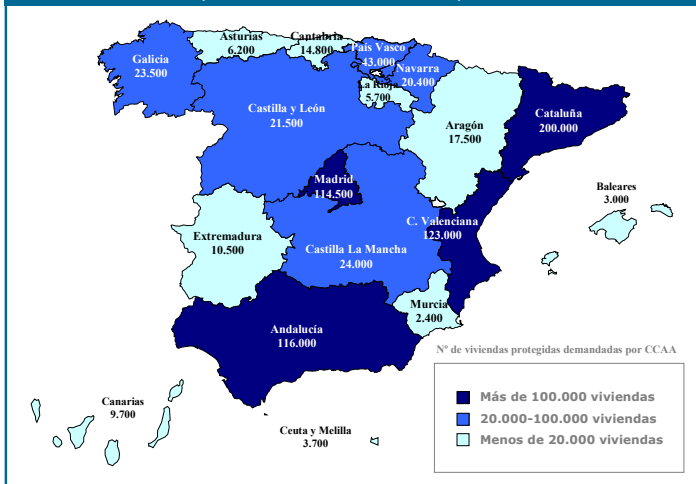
Asturias
6.200

Cantabria
14.800

País Vasco
43.000

Galicia
23.500

Navarra
20.400

La Rioja
5.700

Castilla y León
21.500

Aragón
17.500

Cataluña
200.000

Madrid
114.500

Baleares
3.000

C. Valenciana
123.000

Extremadura
10.500

Castilla La Mancha
24.000

Murcia
2.400

Andalucía
116.000

Nº de viviendas protegidas demandadas por CCAA

Canarias
9.700

Ceuta y Melilla
3.700

Más de 100.000 viviendas
20.000-100.000 viviendas
Menos de 20.000 viviendas